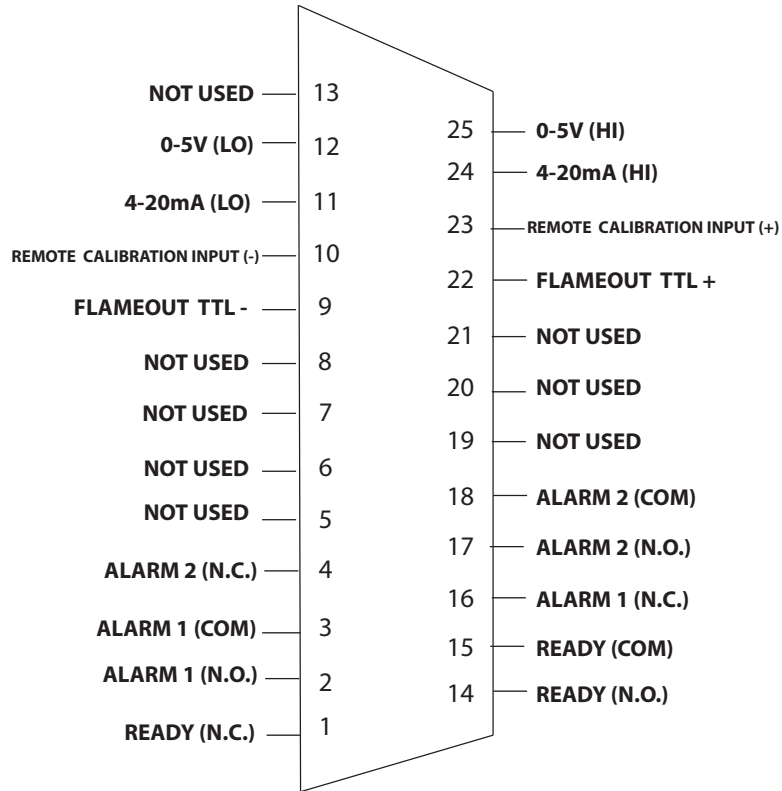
NOT USED 13
0-5V (LO) 12
4-20mA (LO) 11
REMOTE CALIBRATION INPUT (-) 10
FLAMEOUT TTL - 9
NOT USED 8
NOT USED 7
NOT USED 6
NOT USED 5
ALARM 2 (N.C.) 4
ALARM 1 (COM) 3
ALARM 1 (N.O.) 2
READY (N.C.) 1

25 0-5V (HI)
24 4-20mA (HI)
23 REMOTE CALIBRATION INPUT (+)
22 FLAMEOUT TTL +
21 NOT USED
20 NOT USED
19 NOT USED
18 ALARM 2 (COM)
17 ALARM 2 (N.O.)
16 ALARM 1 (N.C.)
15 READY (COM)
14 READY (N.O.)